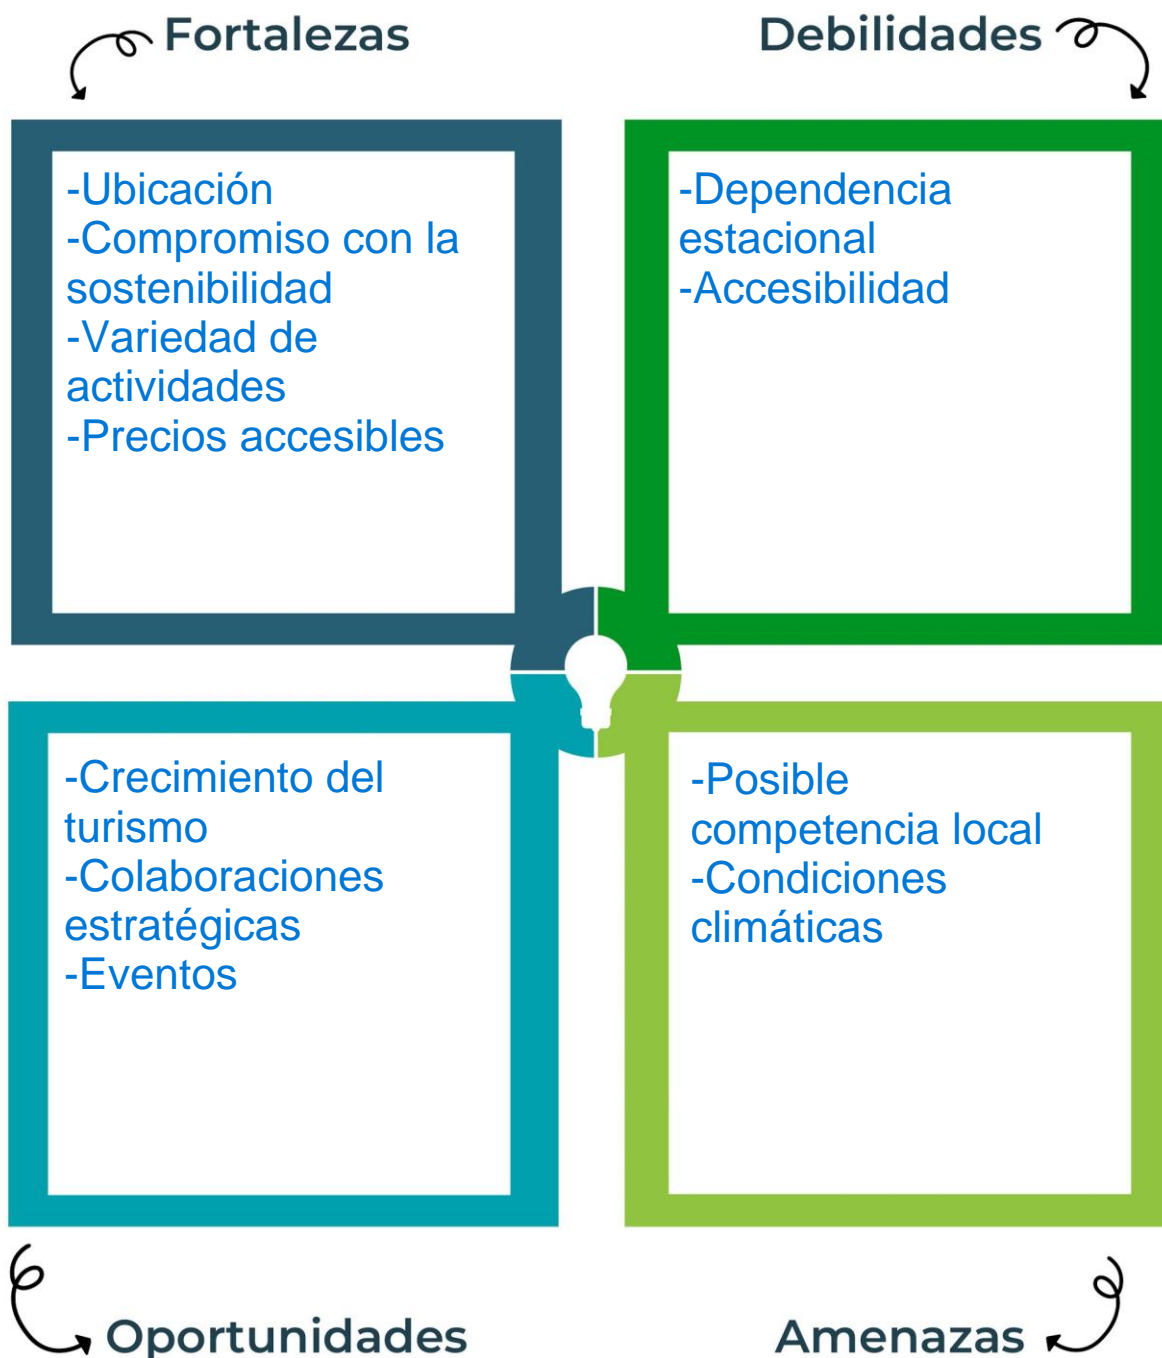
Fortalezas

Debilidades

-Ubicación
-Compromiso con la sostenibilidad
-Variedad de actividades
-Precios accesibles

-Dependencia estacional
-Accesibilidad

-Crecimiento del turismo
-Colaboraciones estratégicas
-Eventos

-Posible competencia local
-Condiciones climáticas

Oportunidades

Amenazas